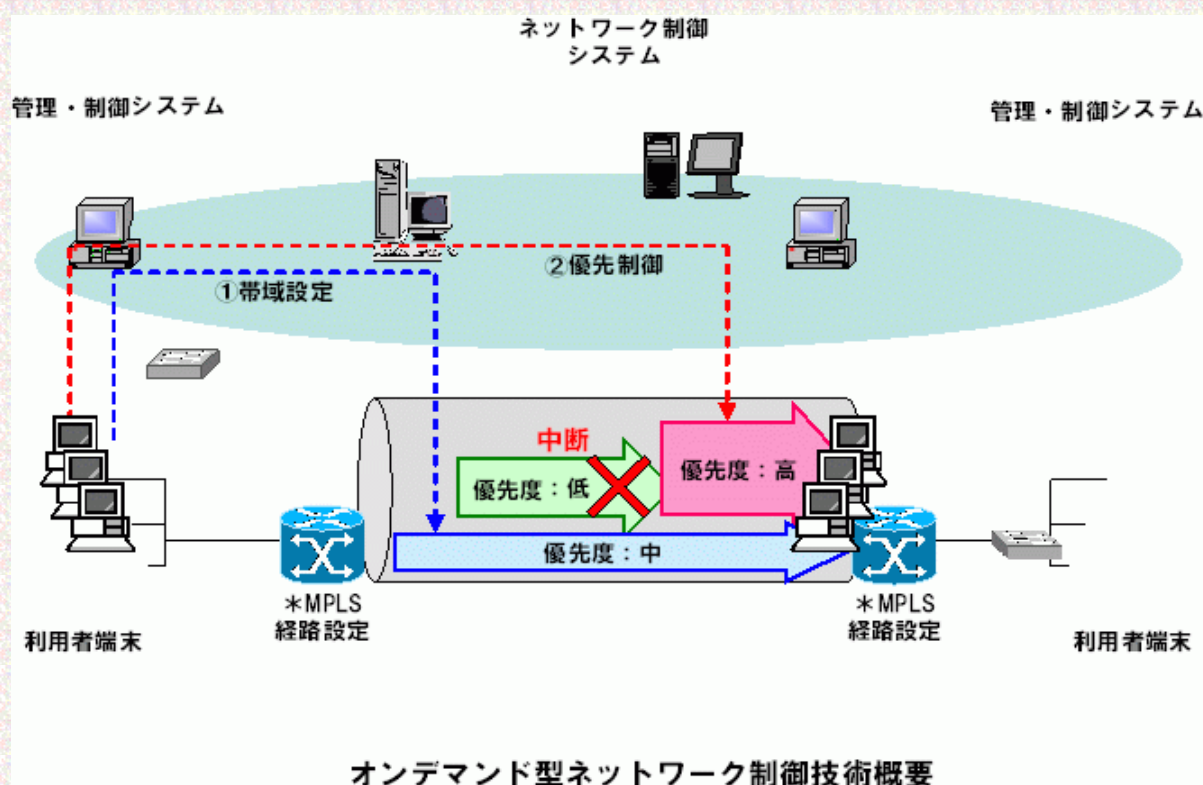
ネットワーク制御
システム

管理・制御システム

管理・制御システム

②優先制御

①帯域設定

中断

優先度：低

優先度：高

優先度：中

＊MPLS
経路設定

＊MPLS
経路設定

利用者端末

利用者端末

オンデマンド型ネットワーク制御技術概要